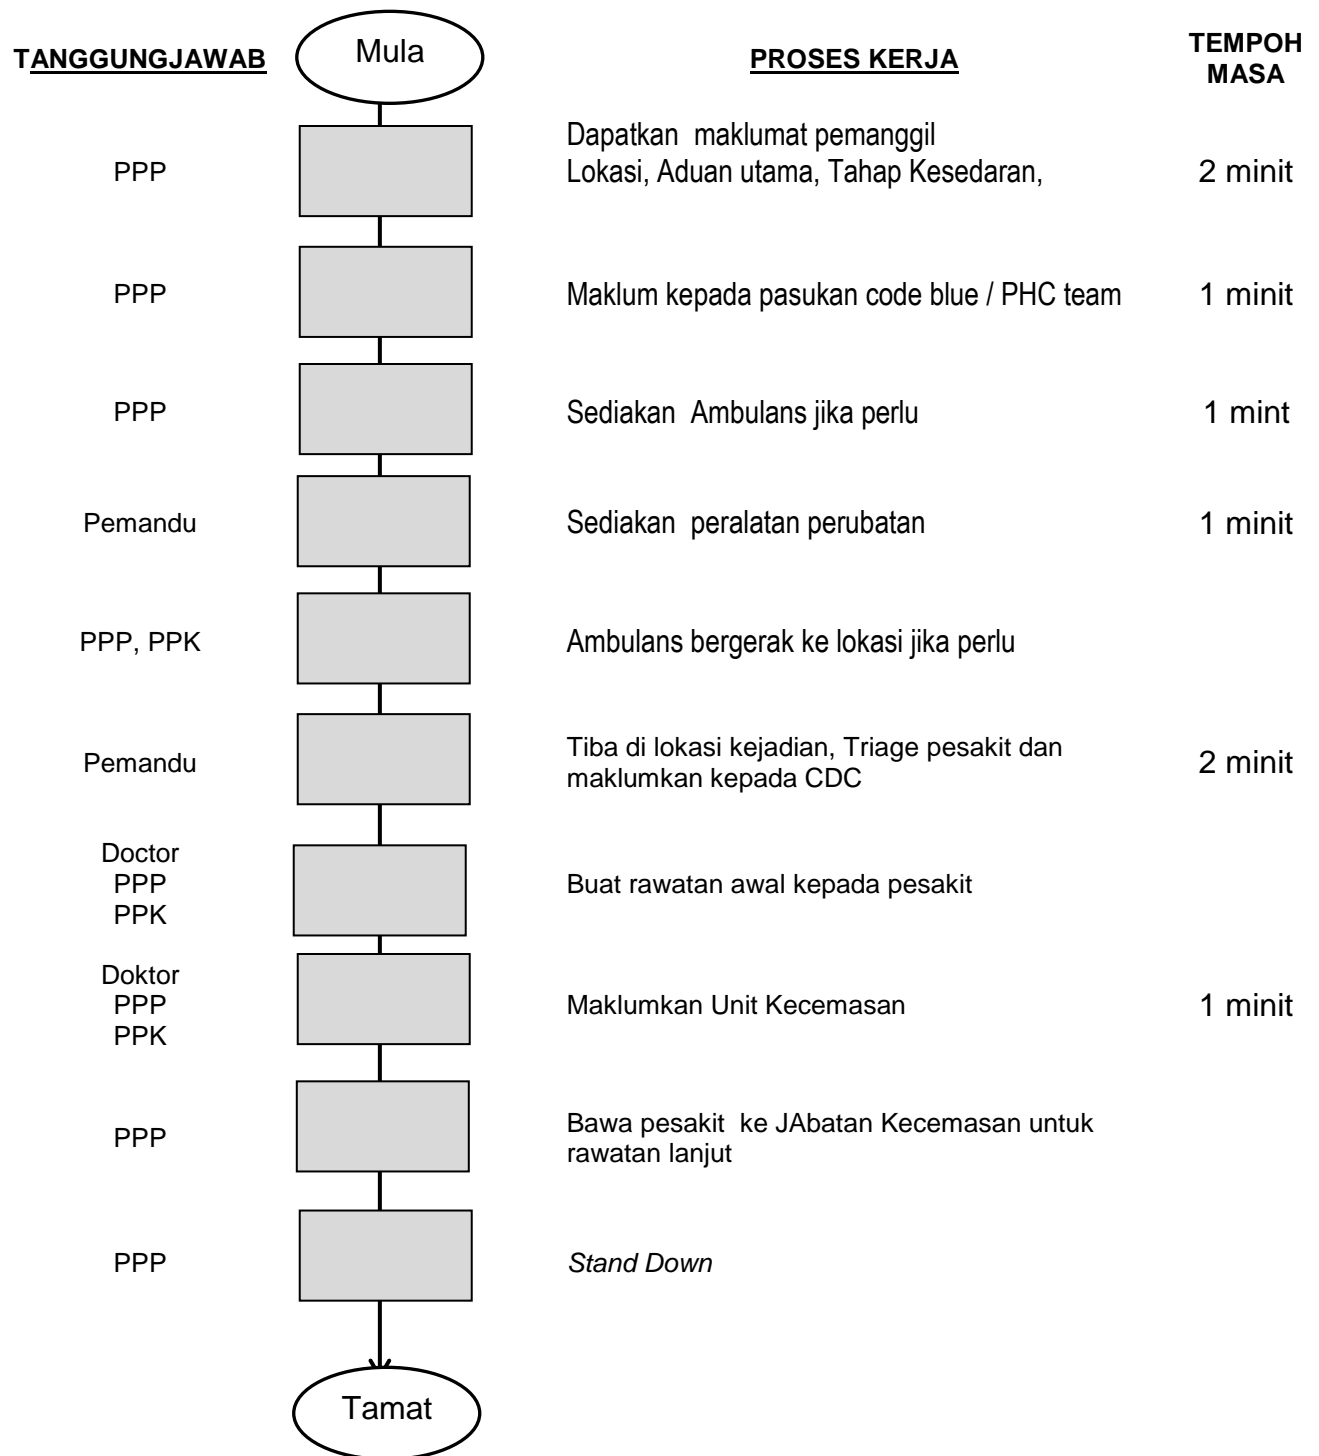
TANGGUNGJAWAB

Mula

PROSES KERJA

TEMPOH MASA

PPP

Dapatkan maklumat pemanggil Lokasi, Aduan utama, Tahap Kesedaran,

2 minit

PPP

Maklum kepada pasukan code blue / PHC team

1 minit

PPP

Sediakan Ambulans jika perlu

1 mint

Pemandu

Sediakan peralatan perubatan

1 minit

PPP, PPK

Ambulans bergerak ke lokasi jika perlu

Pemandu

Tiba di lokasi kejadian, Triage pesakit dan maklumkan kepada CDC

2 minit

Doctor
PPP
PPK

Buat rawatan awal kepada pesakit

Doktor
PPP
PPK

Maklumkan Unit Kecemasan

1 minit

PPP

Bawa pesakit ke JAbatan Kecemasan untuk rawatan lanjut

PPP

Stand Down

Tamat